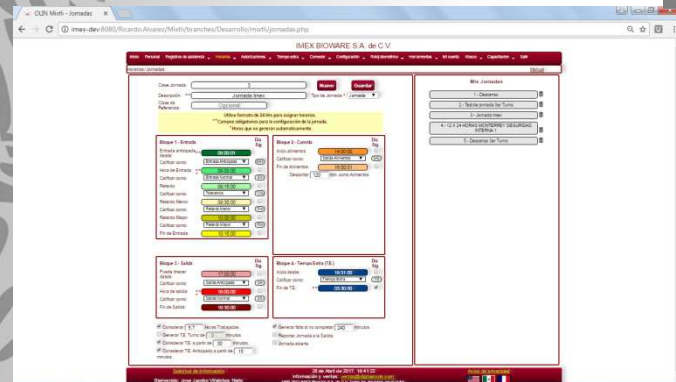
OLIN Mixtli - Jornada ×

imex-dev8080/Ricardo.Alvarez/Mixtli/branches/Desarrollo/mixtli/jornada.php

IMEX BIOWARE S.A. de C.V.

Inicio Personal Registros de asistencia Horarios Autorizaciones Tiempo extra Comedor Configuración Portal laboral Herramientas Mi cuenta Ayuda Capacitación Salir

Horarios: Jornadas

Manual

Clave Jornada: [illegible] Nuevo Guardar

Descripción: Jornada Imex Tipo de Jornada: Jornada

Clave de Referencia: Opcional

Utilice formato de 24 Hrs para asignar horarios.
**Campos obligatorios para la configuración de la jornada.
*Horas que se generan automáticamente.

Bloque 1 - Entrada Dia Sig.

Entrada anticipada desde 08:00:01
Calificar como Entrada Anticipada
Hora de Entrada 09:00:00
Calificar como Entrada Normal
Retardo 09:15:00
Calificar como Retardo
Retardo Menor 09:30:00
Calificar como Retardo menor
Retardo Mayor 10:00:00
Calificar como Retardo mayor
Fin de Entrada 10:15:00

Bloque 2 - Comida Dia Sig.

Inicio Alimentos 14:00:00
Calificar como Salida Alimentos
Fin de Alimentos 15:00:01
Descontar 120 Min. como Alimentos

Bloque 3 - Salida Dia Sig.

Puede checar desde 17:00:00
Calificar como Salida Anticipada
Hora de salida 19:00:00
Calificar como Salida normal
Fin de Salida 19:30:00

Bloque 4 - Tiempo Extra (T.E.) Dia Sig.

Inicio desde 19:31:00
Calificar como Tiempo Extra
Fin de T.E. 05:30:00

Considerar 8.7 Horas Trabajadas.
Generar T.E. Turno de 0 minutos.
Considerar T.E. a partir de 30 minutos.
Considerar T.E. Anticipado a partir de 15 minutos.

Generar falta si no completa 240 minutos
Reportar Jornada a la Salida.
Jornada abierta

Mis Jornadas

1 - Descanso
2 - Test de jornada Ser Turno
3 - Jornada Imex
4 - 12 X 24 HORAS MONTERREY SEGURIDAD INTERNA 1
5 - Descanso Ser Turno

Solicitud de información
Bienvenido: Jose Jacobo Villalobos Mejia

28 de Abril de 2017, 16:41:22
Información y ventas: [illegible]

Aviso de privacidad